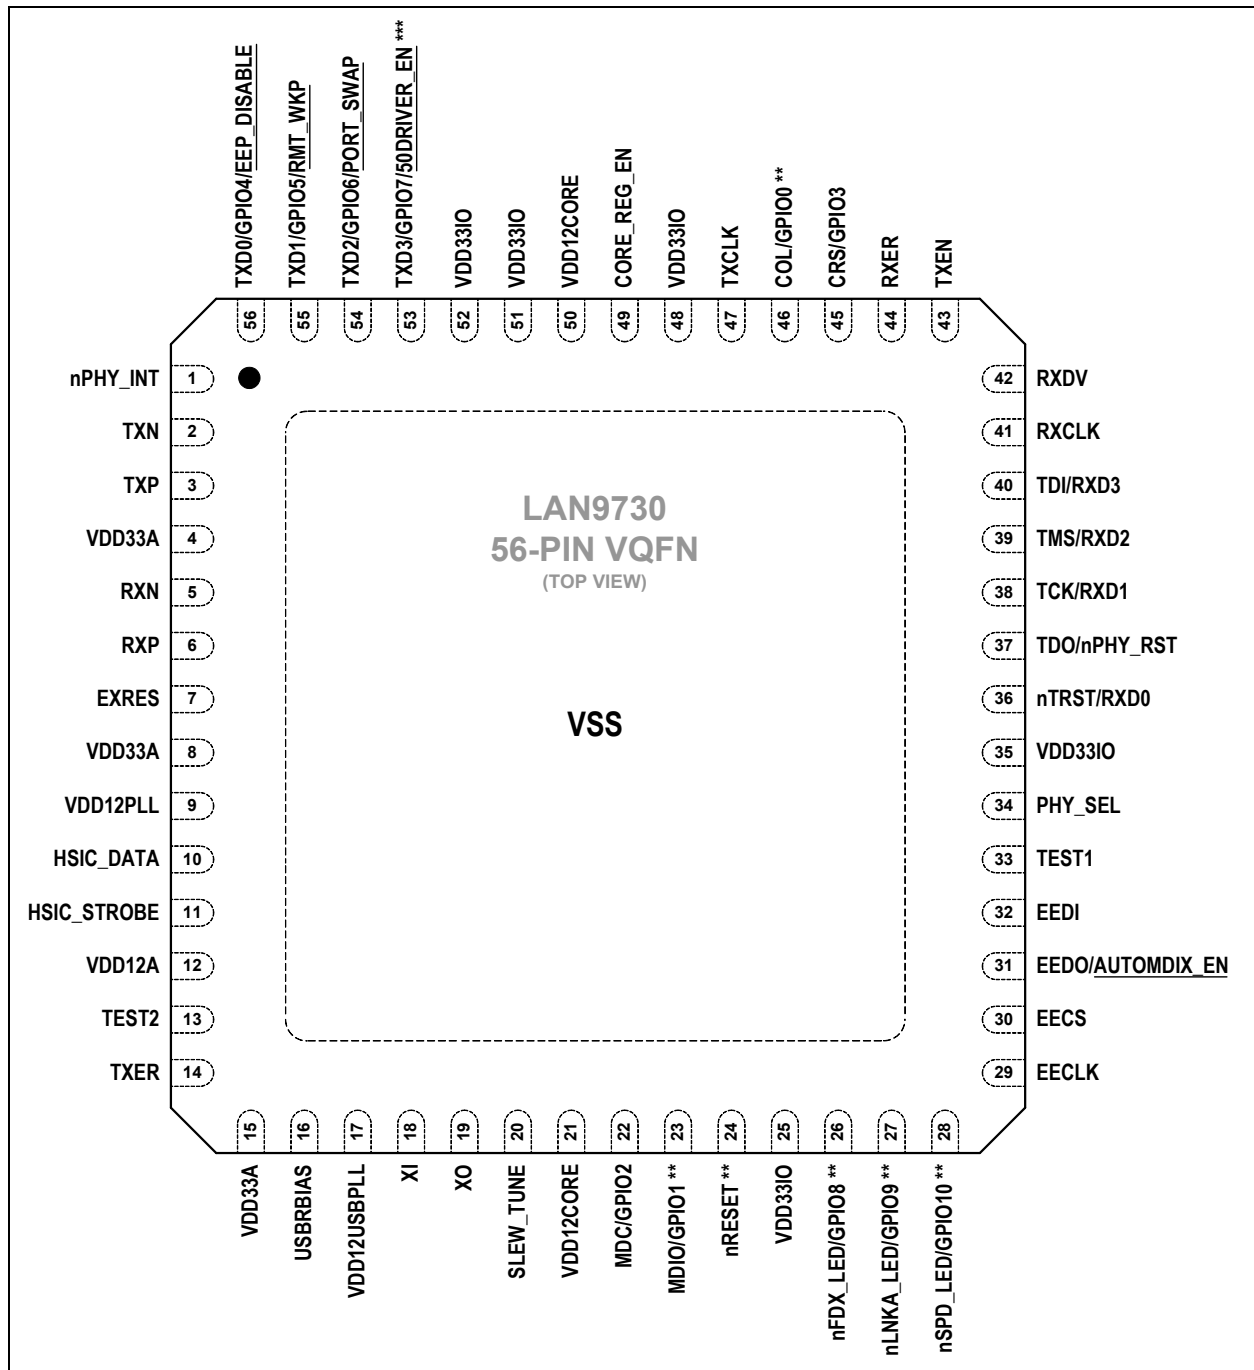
TXD0/GPIO4/EEP_DISABLE
TXD1/GPIO5/RMT_WKP
TXD2/GPIO6/PORT_SWAP
TXD3/GPIO7/50DRIVER_EN ***
VDD33IO
VDD33IO
VDD12CORE
CORE_REG_EN
VDD33IO
TXCLK
COL/GPIO0 **
CRS/GPIO3
RXER
TXEN

56 55 54 53 52 51 50 49 48 47 46 45 44 43

nPHY_INT 1
TXN 2
TXP 3
VDD33A 4
RXN 5
RXP 6
EXRES 7
VDD33A 8
VDD12PLL 9
HSIC_DATA 10
HSIC_STROBE 11
VDD12A 12
TEST2 13
TXER 14

LAN9730
56-PIN VQFN
(TOP VIEW)

VSS

42 RXDV
41 RXCLK
40 TDI/RXD3
39 TMS/RXD2
38 TCK/RXD1
37 TDO/nPHY_RST
36 nTRST/RXD0
35 VDD33IO
34 PHY_SEL
33 TEST1
32 EEDI
31 EEDO/AUTOMDIX_EN
30 EECS
29 EECLK

15 16 17 18 19 20 21 22 23 24 25 26 27 28

VDD33A
USBRBIAS
VDD12USBPLL
XI
XO
SLEW_TUNE
VDD12CORE
MDC/GPIO2
MDIO/GPIO1 **
nRESET **
VDD33IO
nFDX_LED/GPIO8 **
nLNKA_LED/GPIO9 **
nSPD_LED/GPIO10 **